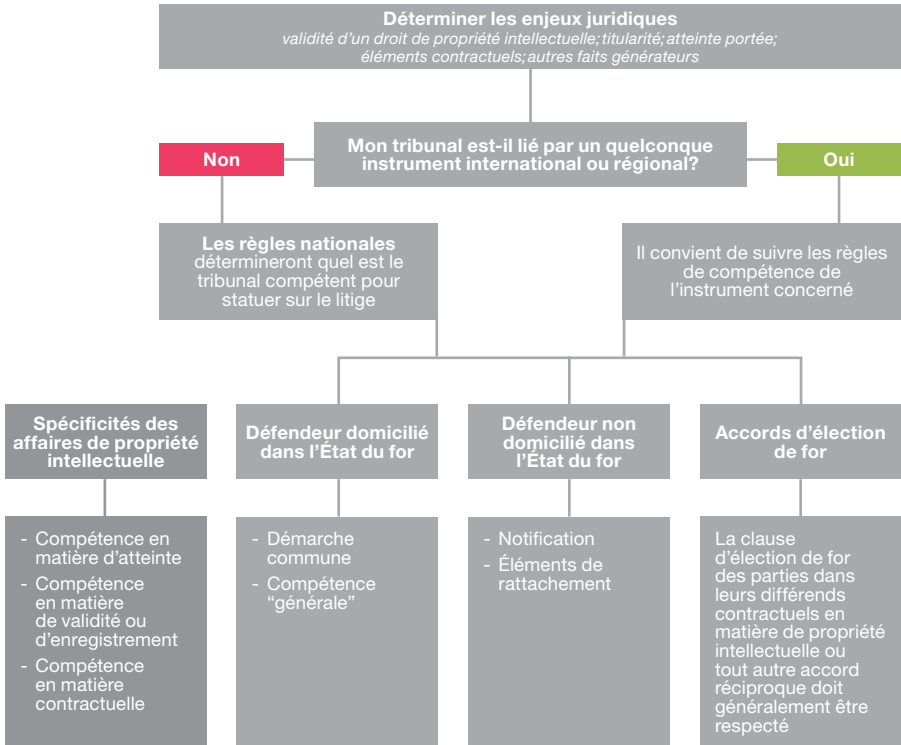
Déterminer les enjeux juridiques
validité d'un droit de propriété intellectuelle; titularité; atteinte portée; éléments contractuels; autres faits générateurs

Mon tribunal est-il lié par un quelconque instrument international ou régional?

Non

Oui

Les règles nationales détermineront quel est le tribunal compétent pour statuer sur le litige

Il convient de suivre les règles de compétence de l'instrument concerné

Spécificités des affaires de propriété intellectuelle

- Compétence en matière d'atteinte
- Compétence en matière de validité ou d'enregistrement
- Compétence en matière contractuelle

Défendeur domicilié dans l'État du for

- Démarche commune
- Compétence "générale"

Défendeur non domicilié dans l'État du for

- Notification
- Éléments de rattachement

Accords d'élection de for

La clause d'élection de for des parties dans leurs différends contractuels en matière de propriété intellectuelle ou tout autre accord réciproque doit généralement être respecté